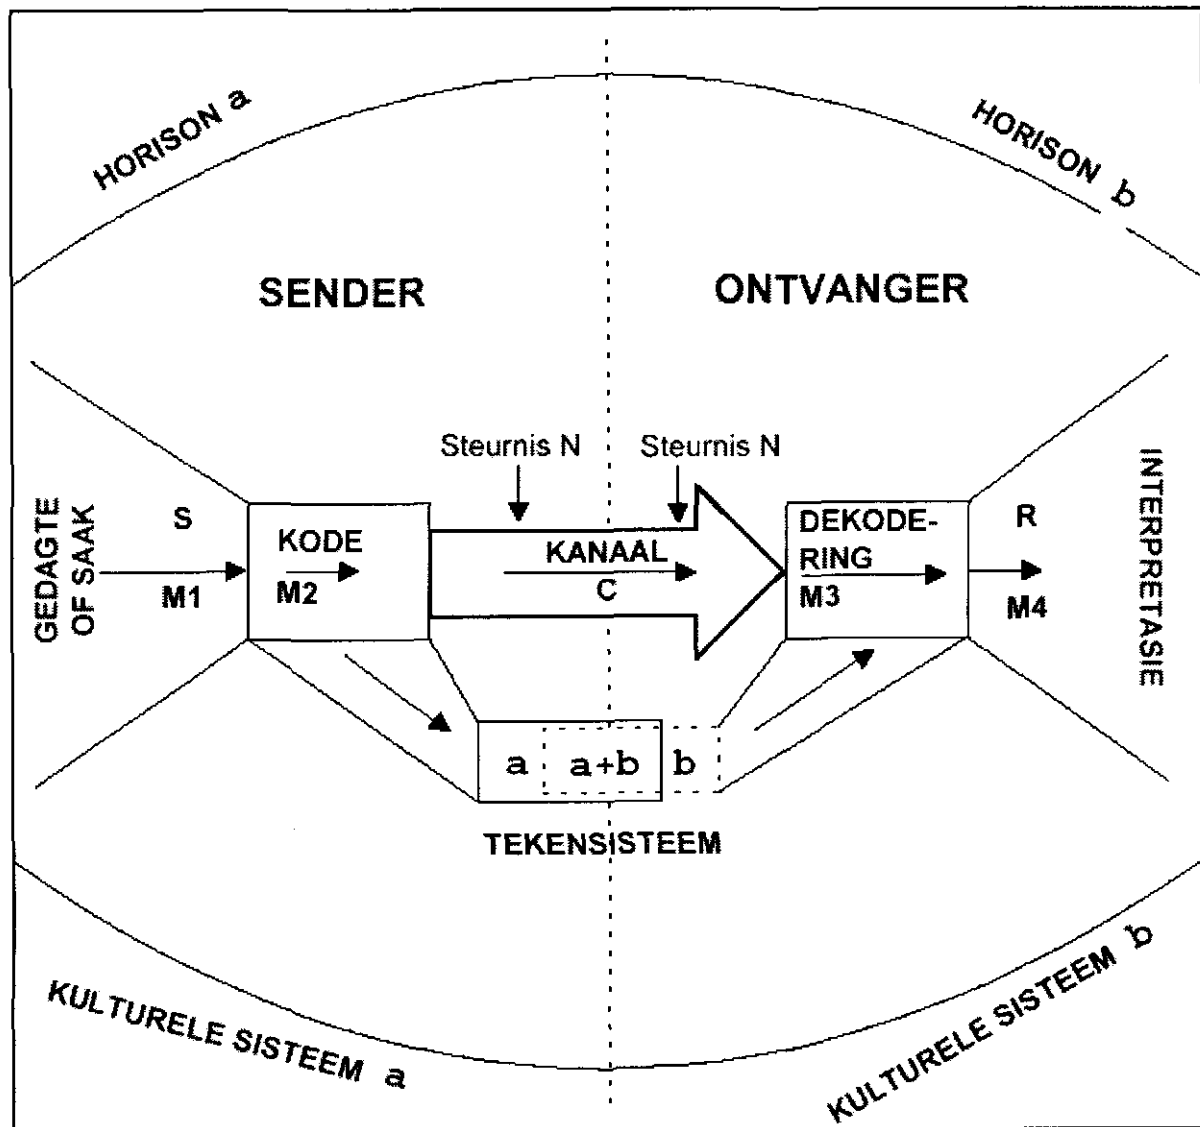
HORISON a

HORISON b

SENDER

ONTVANGER

Steurnis N

Steurnis N

GEDAGTE OF SAAK

S

M1

KODE

M2

KANAAL

C

DEKODERING

M3

R

M4

INTERPRETASIE

a

a+b

b

TEKENSISTEEM

KULTURELE SISTEEM a

KULTURELE SISTEEM b